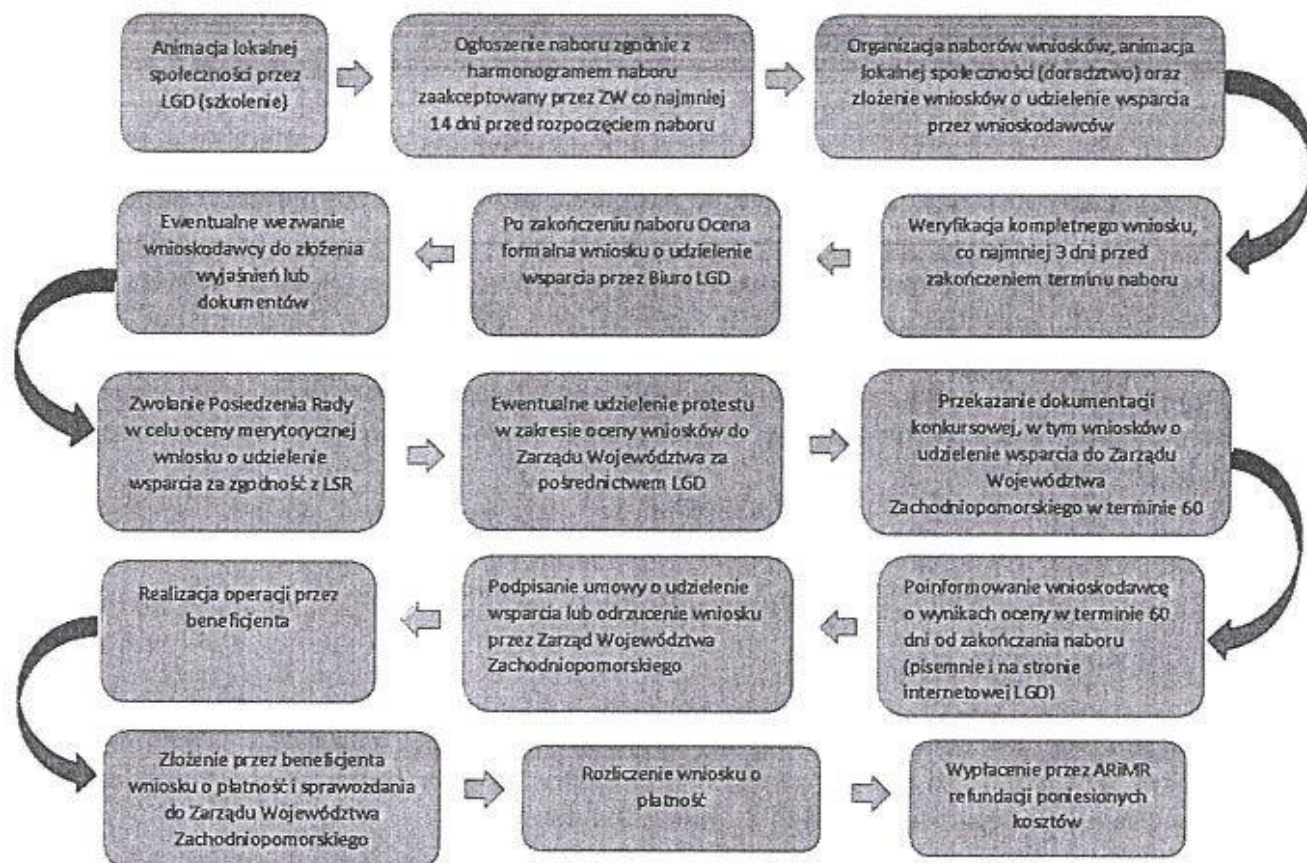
Animacja lokalnej społeczności przez LGD (szkolenie)

Ogłoszenie naboru zgodnie z harmonogramem naboru zaakceptowany przez ZW co najmniej 14 dni przed rozpoczęciem naboru

Organizacja naborów wniosków, animacja lokalnej społeczności (doradztwo) oraz złożenie wniosków o udzielenie wsparcia przez wnioskodawców

Weryfikacja kompletnego wniosku, co najmniej 3 dni przed zakończeniem terminu naboru

Po zakończeniu naboru Ocena formalna wniosku o udzielenie wsparcia przez Biuro LGD

Ewentualne wezwanie wnioskodawcy do złożenia wyjaśnień lub dokumentów

Zwołanie Posiedzenia Rady w celu oceny merytorycznej wniosku o udzielenie wsparcia za zgodność z LSR

Ewentualne udzielenie protestu w zakresie oceny wniosków do Zarządu Województwa za pośrednictwem LGD

Przekazanie dokumentacji konkursowej, w tym wniosków o udzielenie wsparcia do Zarządu Województwa Zachodniopomorskiego w terminie 60

Poinformowanie wnioskodawcę o wynikach oceny w terminie 60 dni od zakończania naboru (pisemnie i na stronie internetowej LGD)

Podpisanie umowy o udzielenie wsparcia lub odrzucenie wniosku przez Zarząd Województwa Zachodniopomorskiego

Realizacja operacji przez beneficjenta

Złożenie przez beneficjenta wniosku o płatność i sprawozdania do Zarządu Województwa Zachodniopomorskiego

Rozliczenie wniosku o płatność

Wypłacenie przez ARiMR refundacji poniesionych kosztów